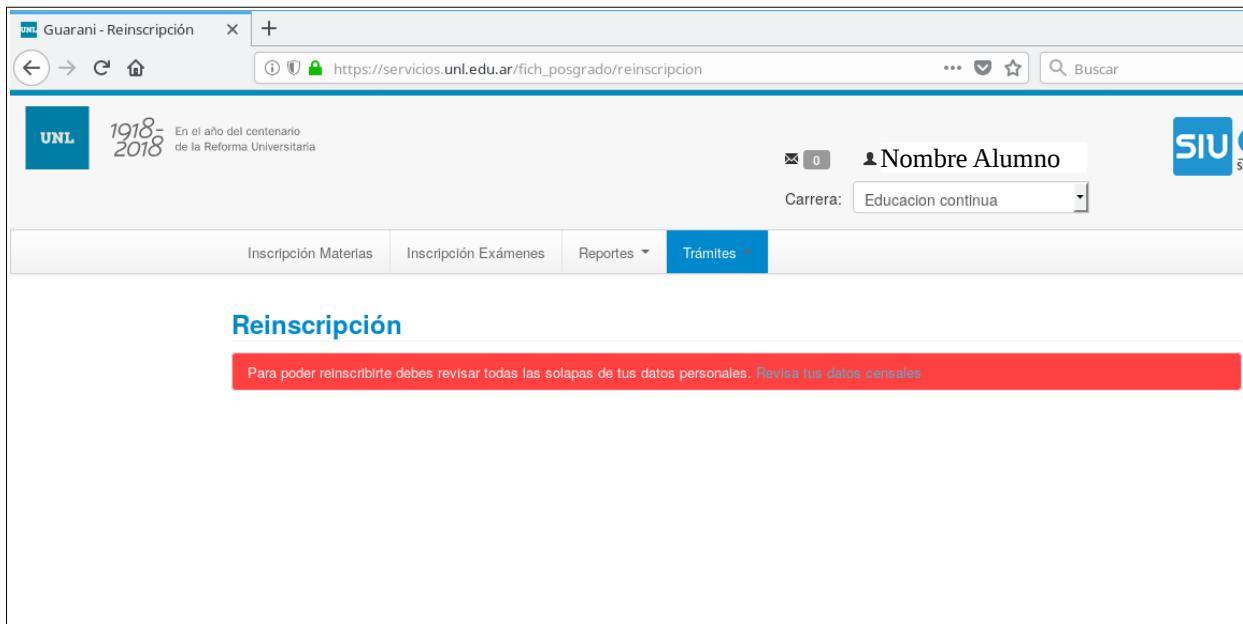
UNL Guarani - Reinscripción ×
+

https://servicios.unl.edu.ar/fich_posgrado/reinscripcion
Buscar

UNL
1918-2018 En el año del centenario de la Reforma Universitaria

0
Nombre Alumno
SIU
Carrera: Educacion continua

Inscripción Materias
Inscripción Exámenes
Reportes
Trámites

Reinscripción

Para poder reinscribirte debes revisar todas las solapas de tus datos personales. Revisa tus datos censales